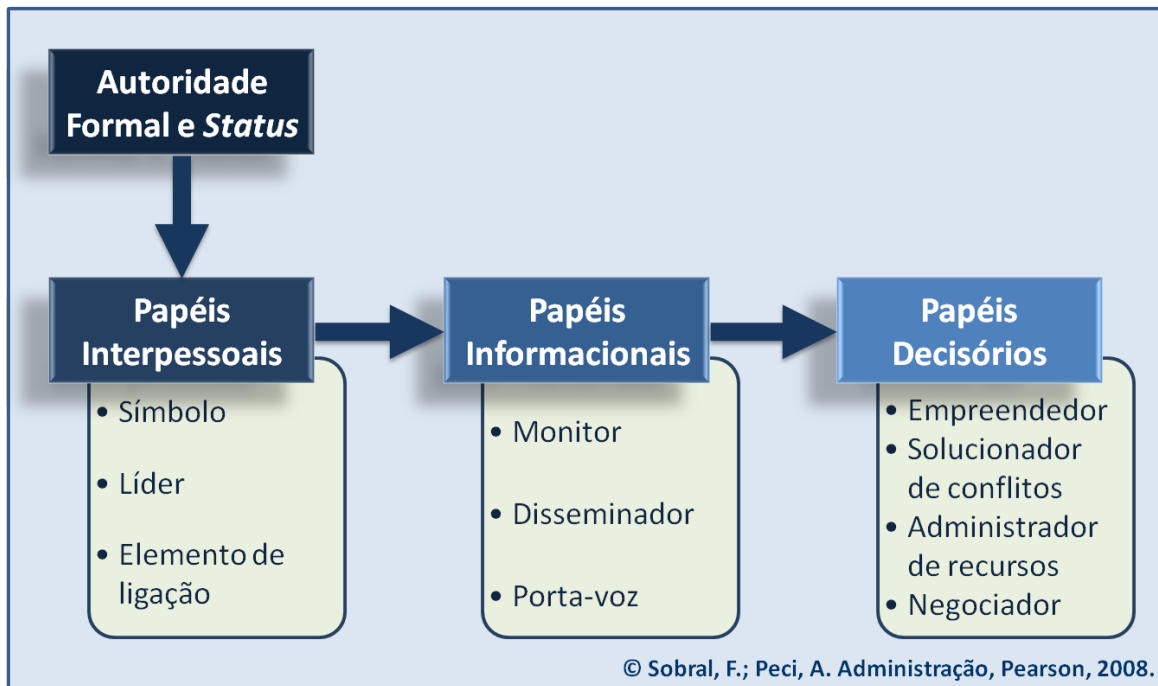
Autoridade Formal e *Status*

Papéis Interpessoais

• Símbolo
• Líder
• Elemento de ligação

Papéis Informacionais

• Monitor
• Disseminador
• Porta-voz

Papéis Decisórios

• Empreendedor
• Solucionador de conflitos
• Administrador de recursos
• Negociador

© Sobral, F.; Peci, A. Administração, Pearson, 2008.